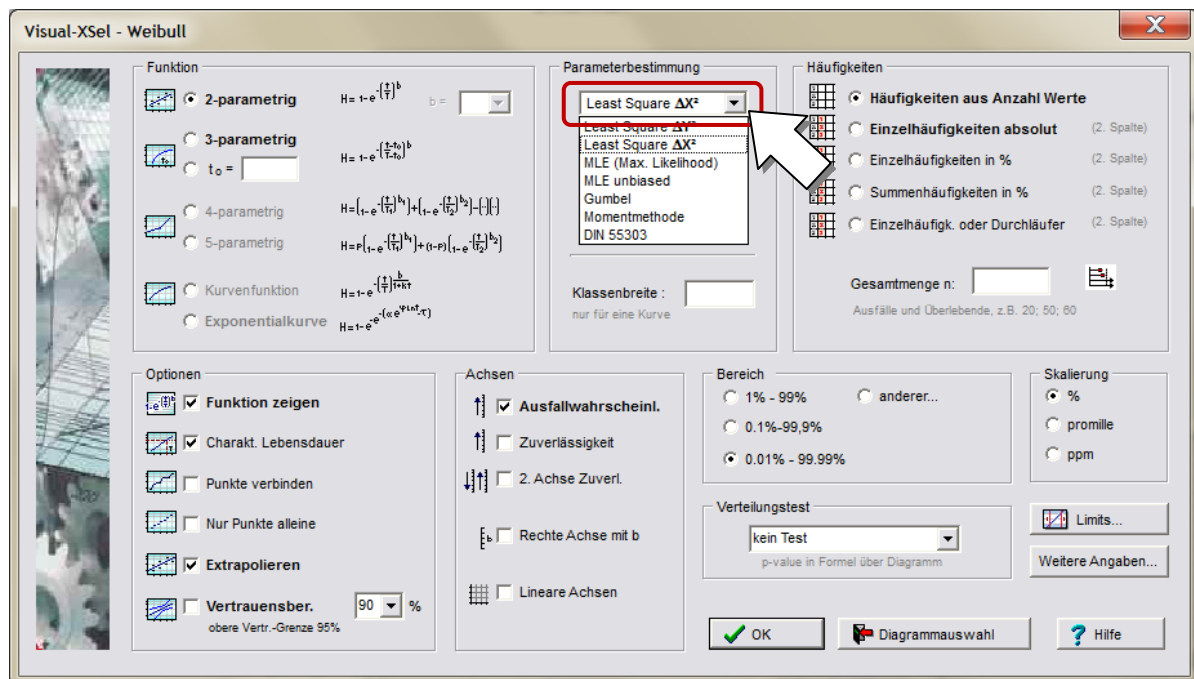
Visual-XSel - Weibull

Funktion

2-parametrig $H = 1 - e^{-\left(\frac{t}{T}\right)^b}$ b =

3-parametrig

t₀ = $H = 1 - e^{-\left(\frac{t-t_0}{T-t_0}\right)^b}$

4-parametrig

5-parametrig

Kurvenfunktion

Exponentialkurve

Parameterbestimmung

Least Square ΔX²

Least Square ΔY²

Least Square ΔX²

MLE (Max. Likelihood)

MLE unbiased

Gumbel

Momentmethode

DIN 55303

Klassenbreite :

nur für eine Kurve

Häufigkeiten

Häufigkeiten aus Anzahl Werte

Einzelhäufigkeiten absolut (2. Spalte)

Einzelhäufigkeiten in % (2. Spalte)

Summenhäufigkeiten in % (2. Spalte)

Einzelhäufigk. oder Durchläufer (2. Spalte)

Gesamtmenge n:

Ausfälle und Überlebende, z.B. 20; 50; 60

Optionen

Funktion zeigen

Charakt. Lebensdauer

Punkte verbinden

Nur Punkte alleine

Extrapolieren

Vertrauensber. 90 %

obere Vertr.-Grenze 95%

Achsen

Ausfallwahrscheinl.

Zuverlässigkeit

2. Achse Zuverl.

Rechte Achse mit b

Lineare Achsen

Bereich

1% - 99%

anderer...

0.1%-99,9%

0.01% - 99.99%

Skalierung

%

promille

ppm

Verteilungstest

kein Test

p-value in Formel über Diagramm

Limits...

Weitere Angaben...

OK

Diagrammauswahl

Hilfe